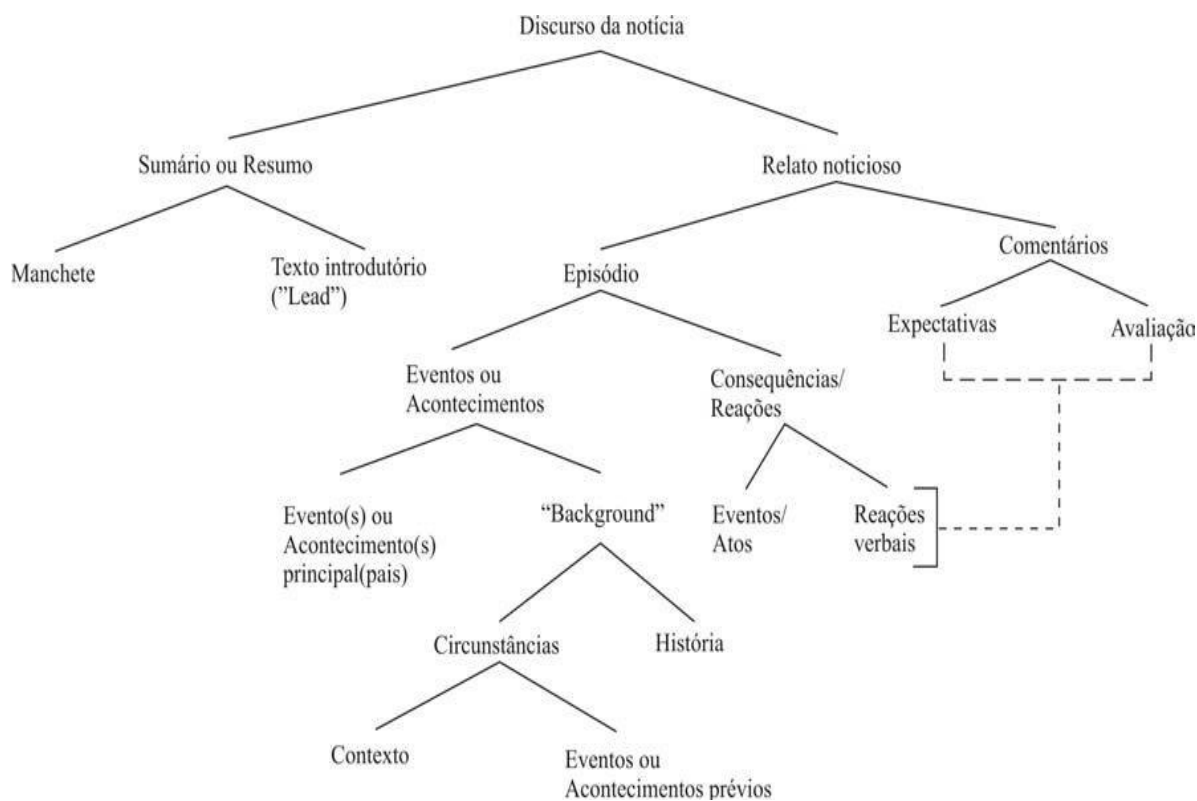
Discurso da notícia

Sumário ou Resumo

Relato noticioso

Manchete

Texto introdutório ("Lead")

Episódio

Comentários

Expectativas

Avaliação

Eventos ou Acontecimentos

Consequências/ Reações

Evento(s) ou Acontecimento(s) principal(pais)

"Background"

Eventos/ Atos

Reações verbais

Circunstâncias

História

Contexto

Eventos ou Acontecimentos prévios